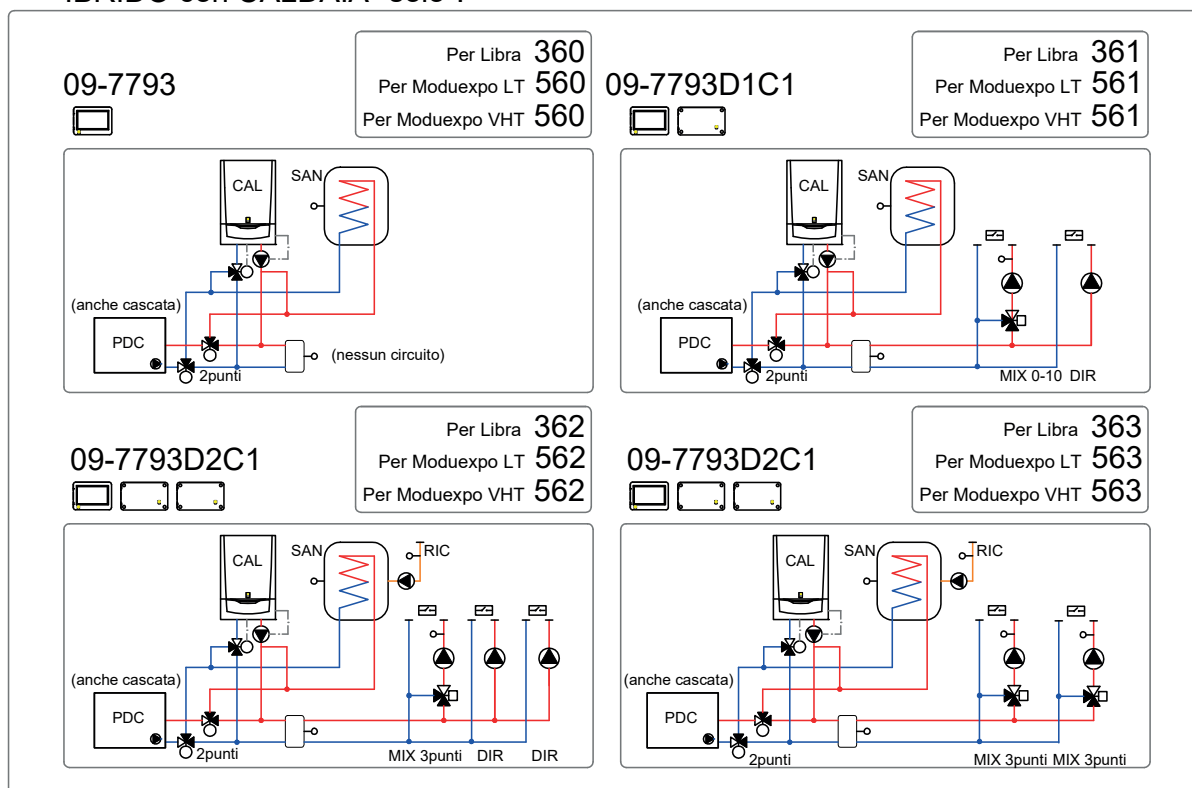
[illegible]

09-7793

Per Libra 360
Per Moduexpo LT 560
Per Moduexpo VHT 560

CAL
SAN
(anche cascata)
PDC
2punti
(nessun circuito)

09-7793D1C1

Per Libra 361
Per Moduexpo LT 561
Per Moduexpo VHT 561

CAL
SAN
(anche cascata)
PDC
2punti
MIX 0-10 DIR

09-7793D2C1

Per Libra 362
Per Moduexpo LT 562
Per Moduexpo VHT 562

CAL
SAN
RIC
(anche cascata)
PDC
2punti
MIX 3punti DIR DIR

09-7793D2C1

Per Libra 363
Per Moduexpo LT 563
Per Moduexpo VHT 563

CAL
SAN
RIC
(anche cascata)
PDC
2punti
MIX 3punti MIX 3punti